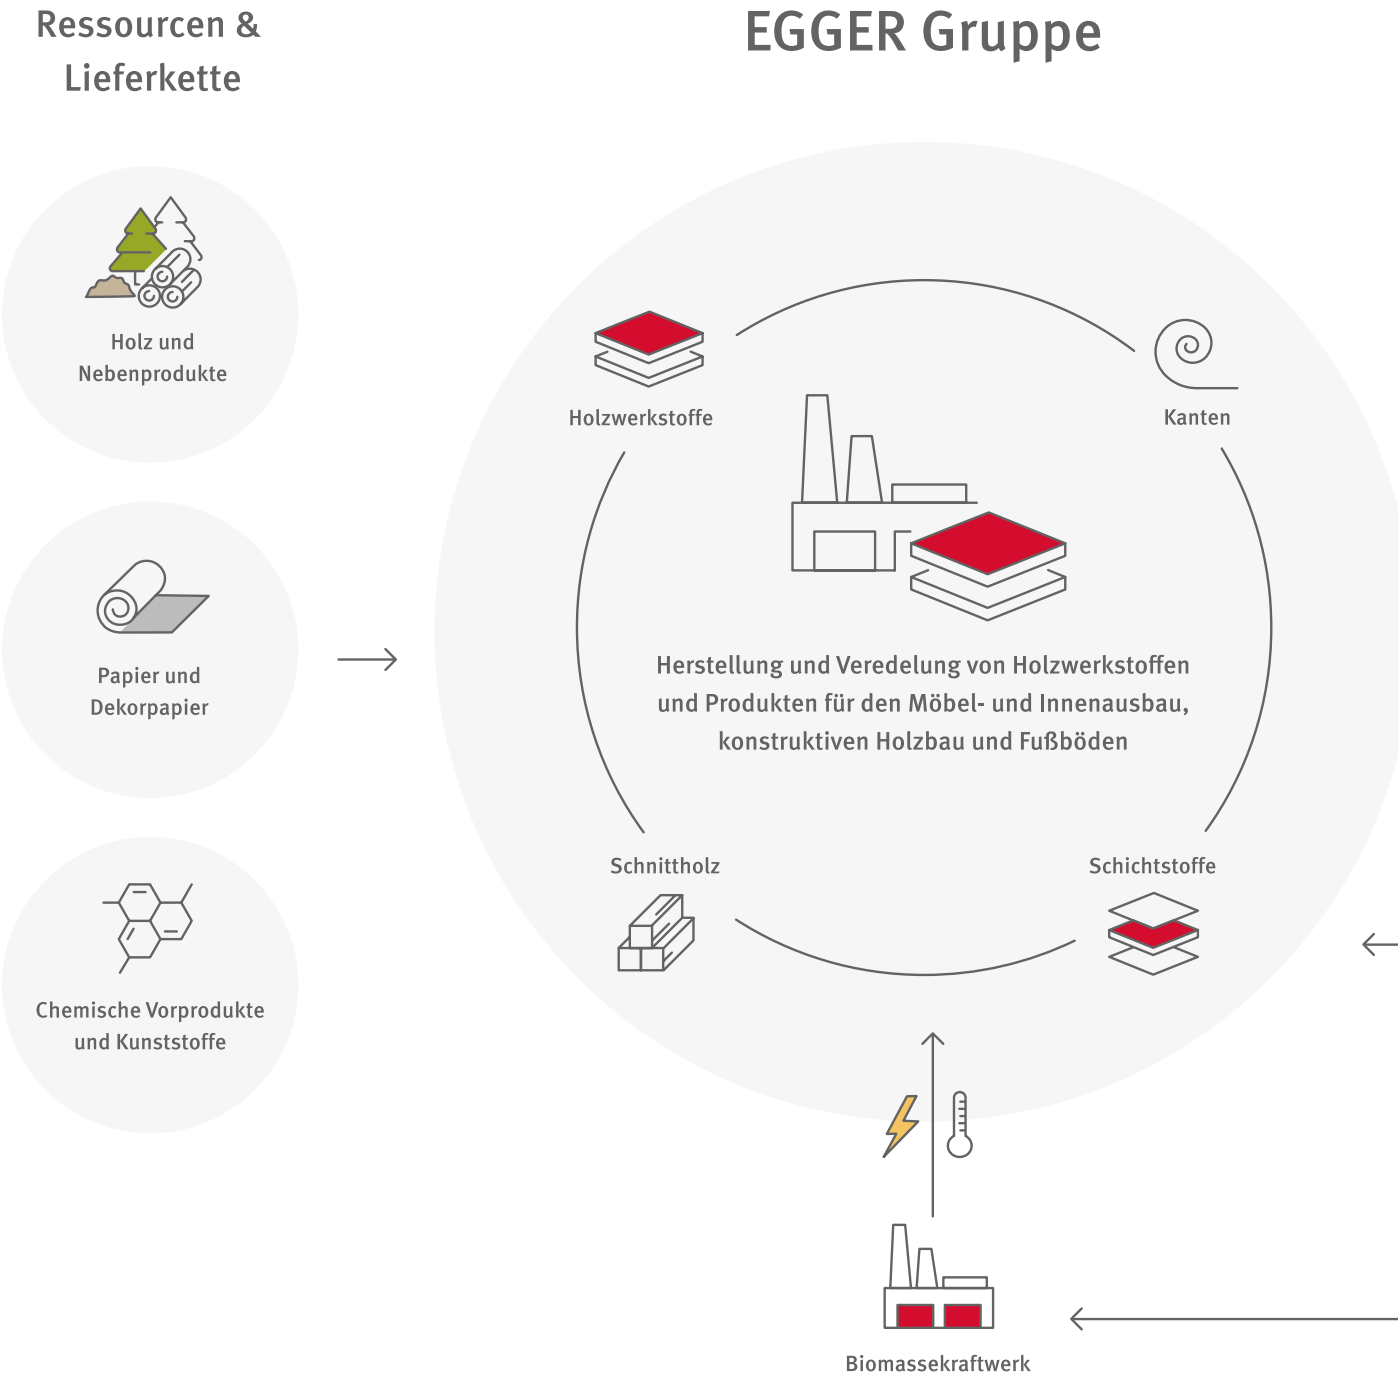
Ressourcen & Lieferkette

EGGER Gruppe

Holz und Nebenprodukte

Papier und Dekorpapier

Chemische Vorprodukte und Kunststoffe

Holzwerkstoffe

Kanten

Herstellung und Veredelung von Holzwerkstoffen und Produkten für den Möbel- und Innenausbau, konstruktiven Holzbau und Fußböden

Schnittholz

Schichtstoffe

Biomassekraftwerk